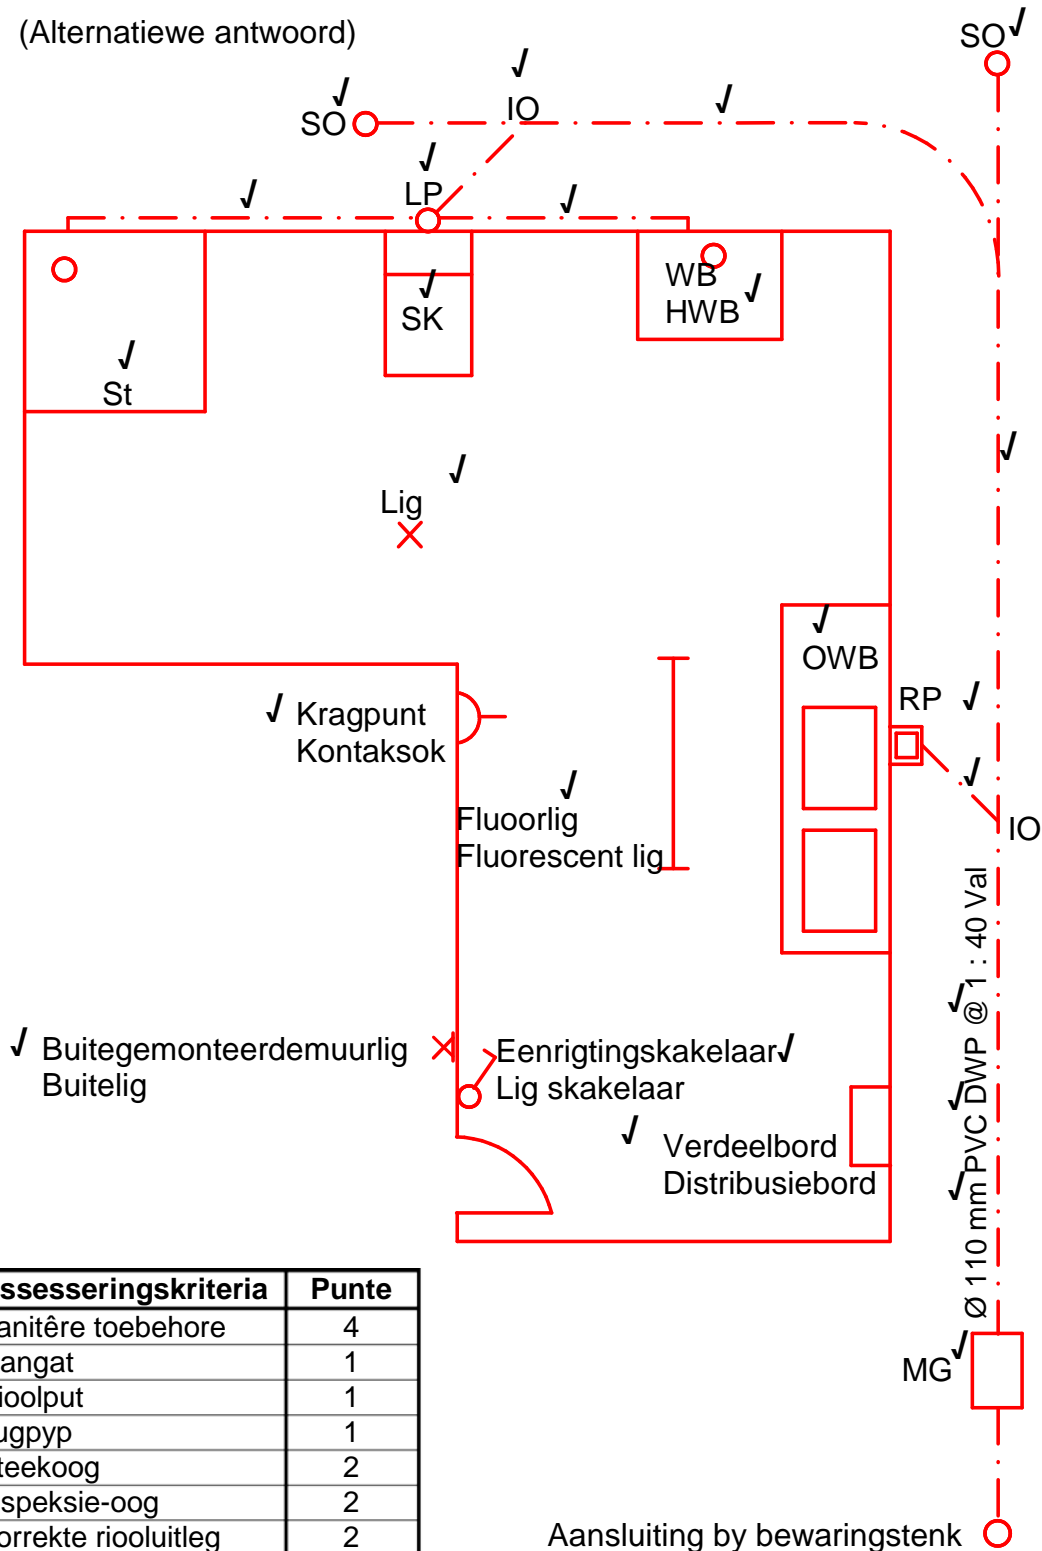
(Alternatiewe antwoord)

SO √
√ IO
√
SO √
√ LP
√ √
WB √ HWB
√ SK
√ St
√ Lig
√ OWB
RP √
√ Kragpunt Kontaksok
√
IO
√ Fluoorlig Fluorescent lig
Ø 110 mm PVC DWP @ 1 : 40 Val √ √ √
√ Buitegemonteerdemuurlig Buitelig
Eenrigtingskakelaar√ Lig skakelaar
√ Verdeelbord Distribusiebord
MG √

| ssesseringskriteria | Punte |
|---|---|
| anitêre toebehore | 4 |
| angat | 1 |
| ioolput | 1 |
| ugpyp | 1 |
| teekoog | 2 |
| speksie-oog | 2 |
| orrekte riooluitleg | 2 |

Aansluiting by bewaringstenk